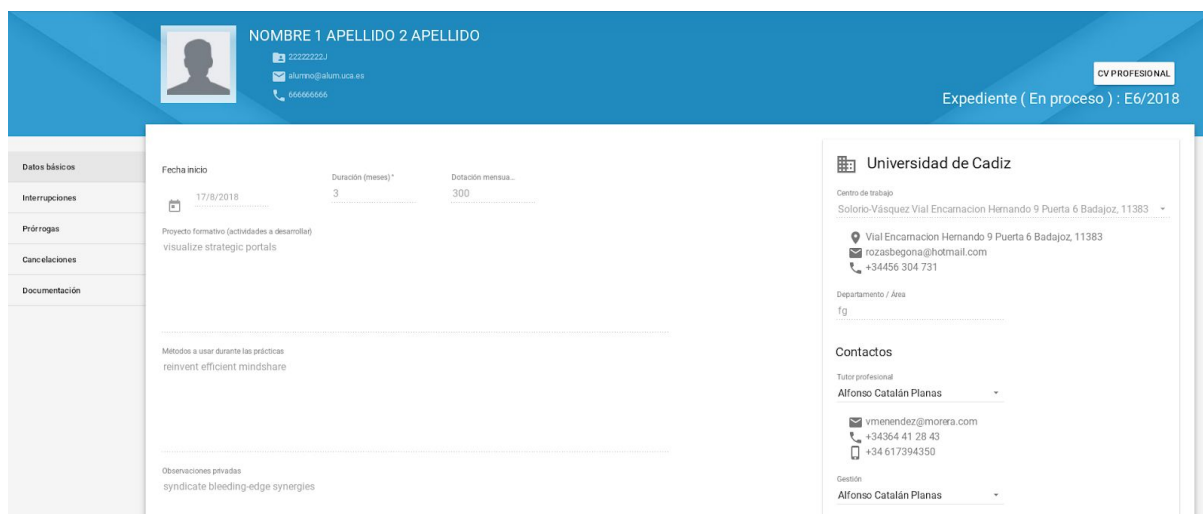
NOMBRE 1 APELLIDO 2 APELLIDO
22222222J
alumno@alum.uca.es
666666666

CV PROFESIONAL
Expediente ( En proceso ) : E6/2018

Datos básicos
Interrupciones
Prórrogas
Cancelaciones
Documentación

Fecha inicio
17/8/2018
Duración (meses) *
3
Dotación mensua...
300

Proyecto formativo (actividades a desarrollar)
visualize strategic portals

Métodos a usar durante las prácticas
reinvent efficient mindshare

Observaciones privadas
syndicate bleeding-edge synergies

Universidad de Cadiz
Centro de trabajo
Solorio-Vásquez Vial Encarnacion Hernando 9 Puerta 6 Badajoz, 11383
Vial Encarnacion Hernando 9 Puerta 6 Badajoz, 11383
rozasbegona@hotmail.com
+34456 304 731
Departamento / Area
fg

Contactos
Tutor profesional
Alfonso Catalán Planas
vmenendez@morera.com
+34364 41 28 43
+34 617394350
Gestión
Alfonso Catalán Planas